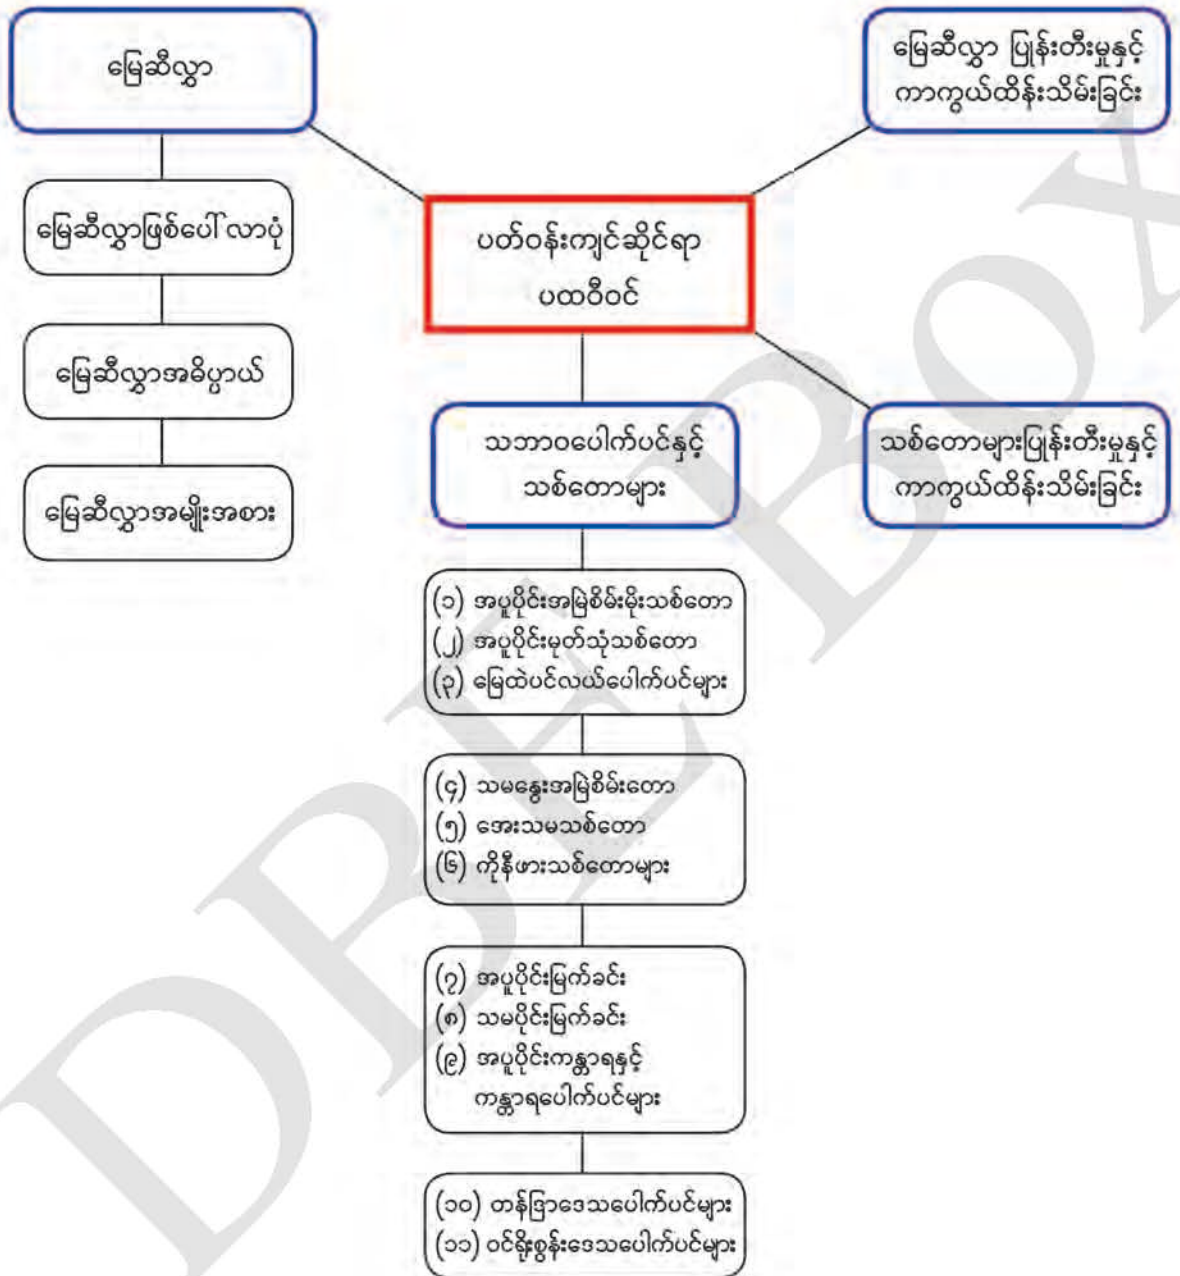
မြေဆီလွှာ

မြေဆီလွှာ ပြုန်းတီးမှုနှင့် ကာကွယ်ထိန်းသိမ်းခြင်း

မြေဆီလွှာဖြစ်ပေါ်လာပုံ

ပတ်ဝန်းကျင်ဆိုင်ရာ ပထဝီဝင်

မြေဆီလွှာအဓိပ္ပာယ်

သဘာဝပေါက်ပင်နှင့် သစ်တောများ

သစ်တောများပြုန်းတီးမှုနှင့် ကာကွယ်ထိန်းသိမ်းခြင်း

မြေဆီလွှာအမျိုးအစား

(၁) အပူပိုင်းအမြဲစိမ်းမိုးသစ်တော
(၂) အပူပိုင်းမုတ်သုံသစ်တော
(၃) မြေထဲပင်လယ်ပေါက်ပင်များ

(၄) သမခွေးအမြဲစိမ်းတော
(၅) အေးသမသစ်တော
(၆) ကိုနီဖားသစ်တောများ

(၇) အပူပိုင်းမြက်ခင်း
(၈) သမပိုင်းမြက်ခင်း
(၉) အပူပိုင်းကန္တာရနှင့် ကန္တာရပေါက်ပင်များ

(၁၀) တန်ဒြာဒေသပေါက်ပင်များ
(၁၁) ဝင်ရိုးစွန်းဒေသပေါက်ပင်များ

DBE Box